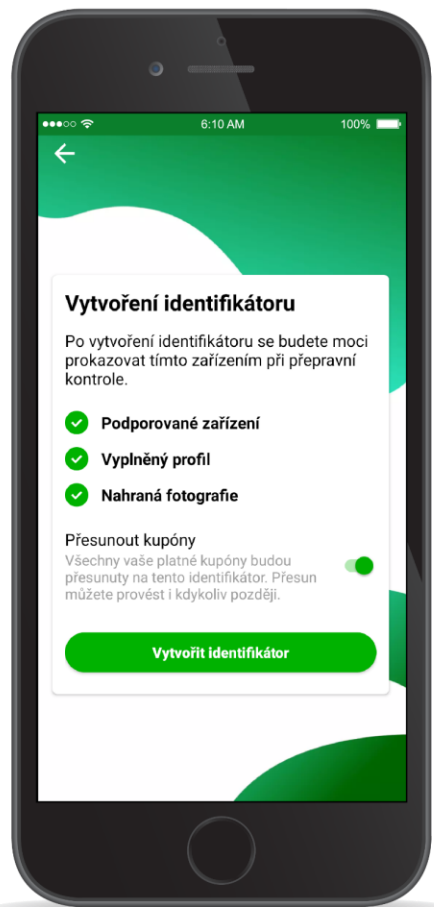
6:10 AM
100%

Vytvoření identifikátoru

Po vytvoření identifikátoru se budete moci prokazovat tímto zařízením při přepravní kontrole.

Podporované zařízení

Vyplněný profil

Nahraná fotografie

Přesunout kupóny
Všechny vaše platné kupóny budou přesunuty na tento identifikátor. Přesun můžete provést i kdykoliv později.

Vytvořit identifikátor